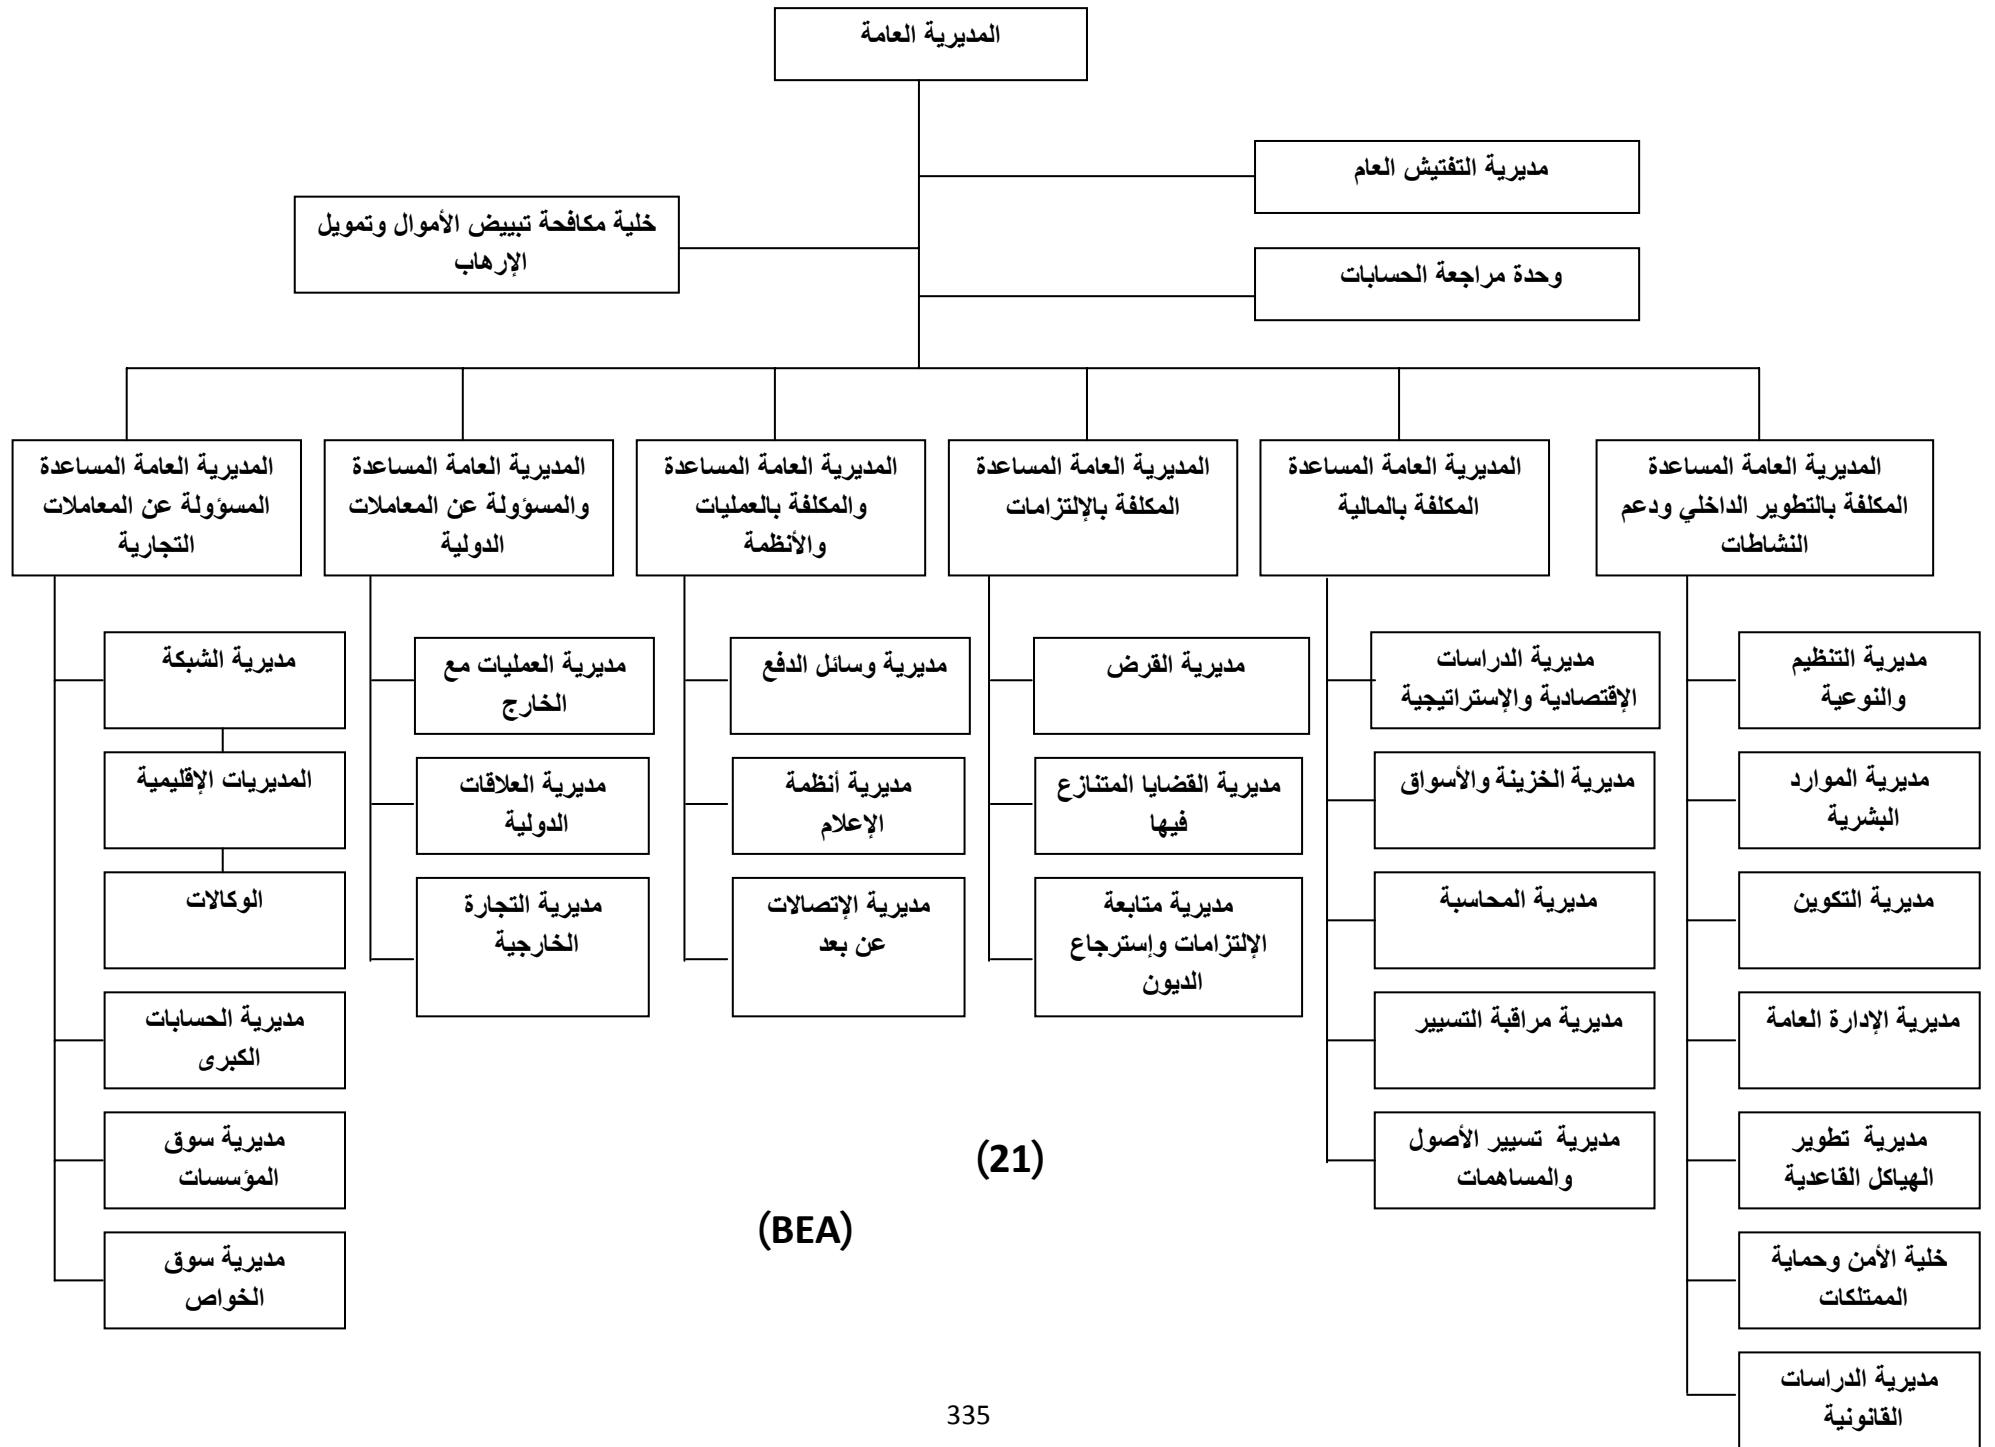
المديرية العامة

مديرية التفتيش العام

خلية مكافحة تبييض الأموال وتمويل الإرهاب

وحدة مراجعة الحسابات

المديرية العامة المساعدة المكلفة بالتطوير الداخلي ودعم النشاطات

مديرية التنظيم والنوعية

مديرية الموارد البشرية

مديرية التكوين

مديرية الإدارة العامة

مديرية تطوير الهياكل القاعدية

خلية الأمن وحماية الممتلكات

مديرية الدراسات القانونية

المديرية العامة المساعدة المكلفة بالمالية

مديرية الدراسات الإقتصادية والإستراتيجية

مديرية الخزينة والأسواق

مديرية المحاسبة

مديرية مراقبة التسيير

مديرية تسيير الأصول والمساهمات

المديرية العامة المساعدة المكلفة بالإلتزامات

مديرية القرض

مديرية القضايا المتنازع فيها

مديرية متابعة الإلتزامات وإسترجاع الديون

المديرية العامة المساعدة والمكلفة بالعمليات والأنظمة

مديرية وسائل الدفع

مديرية أنظمة الإعلام

مديرية الإتصالات عن بعد

المديرية العامة المساعدة والمسؤولة عن المعاملات الدولية

مديرية العمليات مع الخارج

مديرية العلاقات الدولية

مديرية التجارة الخارجية

المديرية العامة المساعدة المسؤولة عن المعاملات التجارية

مديرية الشبكة

المديريات الإقليمية

الوكالات

مديرية الحسابات الكبرى

مديرية سوق المؤسسات

مديرية سوق الخواص

(21)

(BEA)

335